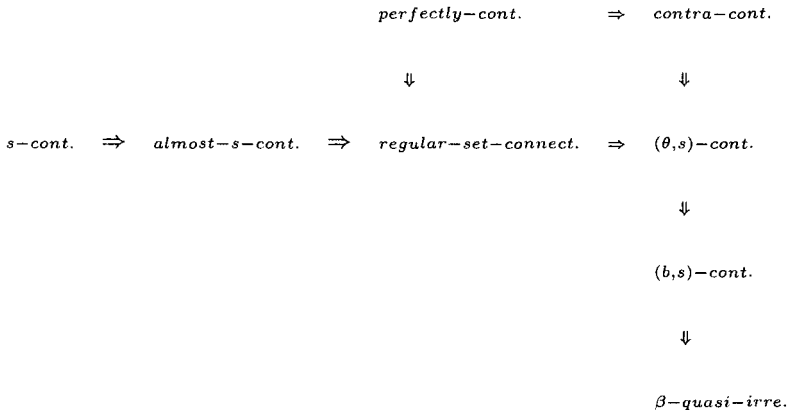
$perfectly{-}cont.$ $\Rightarrow$ $contra{-}cont.$

$\Downarrow$ $\Downarrow$

$s{-}cont.$ $\Rightarrow$ $almost{-}s{-}cont.$ $\Rightarrow$ $regular{-}set{-}connect.$ $\Rightarrow$ $(\theta,s){-}cont.$

$\Downarrow$

$(b,s){-}cont.$

$\Downarrow$

$\beta{-}quasi{-}irre.$